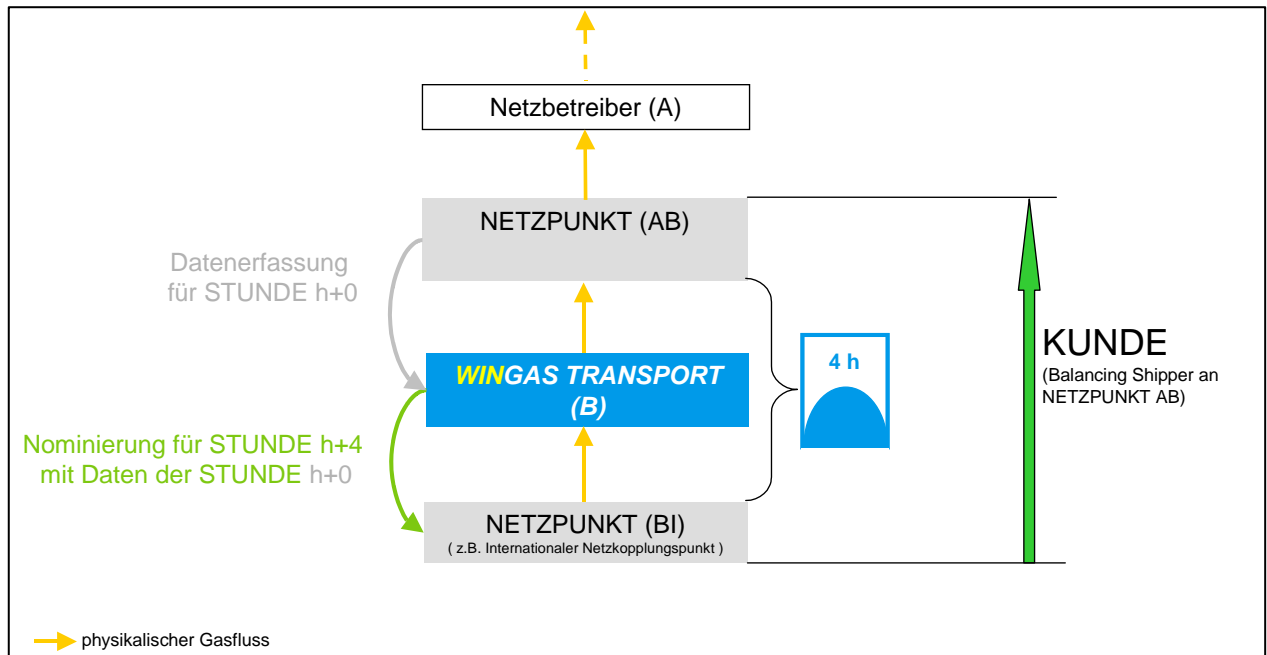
Netzbetreiber (A)

NETZPUNKT (AB)

Datenerfassung für STUNDE h+0

WINGAS TRANSPORT (B)

4 h

KUNDE
(Balancing Shipper an NETZPUNKT AB)

Nominierung für STUNDE h+4 mit Daten der STUNDE h+0

NETZPUNKT (BI)
( z.B. Internationaler Netzkopplungspunkt )

physikalischer Gasfluss